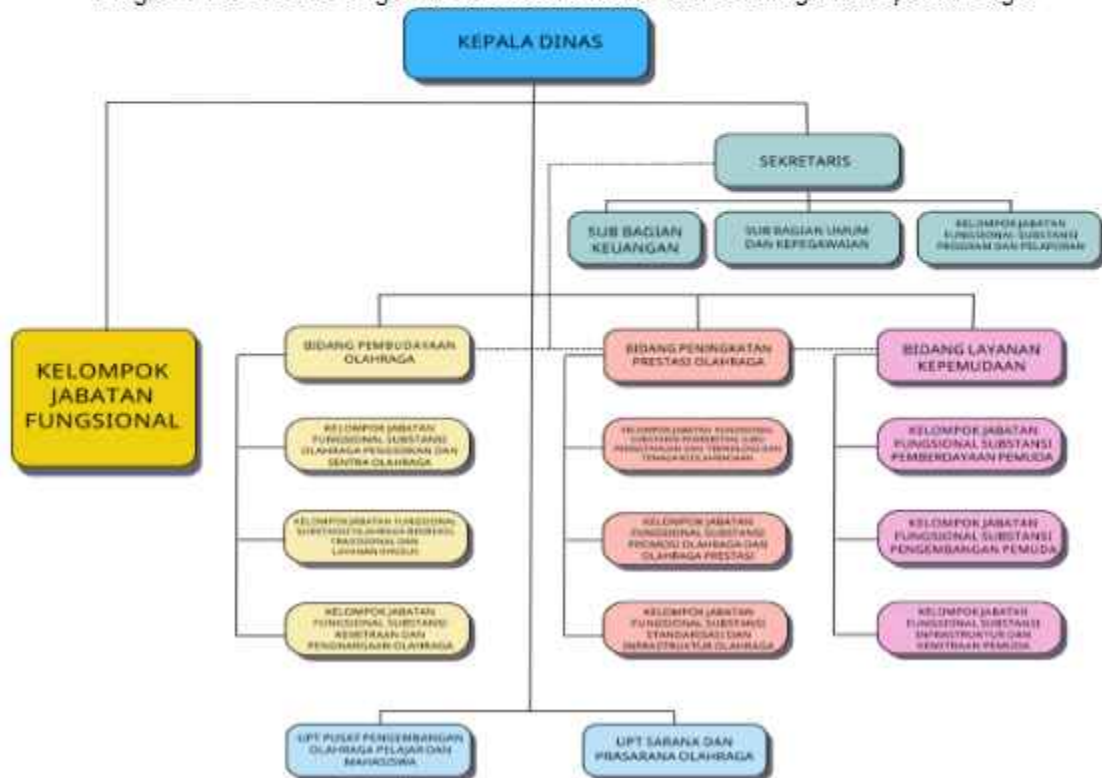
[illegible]

KEPALA DINAS

SEKRETARIS

SUB BAGIAN KEUANGAN

SUB BAGIAN UMUM DAN KEPEGAWAIAN

KELOMPOK JABATAN FUNGSIONAL SUBSTANSI PROGRAM DAN PELAPORAN

KELOMPOK JABATAN FUNGSIONAL

BIDANG PEMBUDAYAAN OLAHRAGA

KELOMPOK JABATAN FUNGSIONAL SUBSTANSI OLAHRAGA PENDIDIKAN DAN SENTRA OLAHRAGA

KELOMPOK JABATAN FUNGSIONAL SUBSTANSI OLAHRAGA REKREASI TRADISIONAL DAN LAYANAN KHUSUS

KELOMPOK JABATAN FUNGSIONAL SUBSTANSI KEMITRAAN DAN PENGHARGAAN OLAHRAGA

BIDANG PENINGKATAN PRESTASI OLAHRAGA

KELOMPOK JABATAN FUNGSIONAL SUBSTANSI PEMBERDAYAAN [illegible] DAN TENAGA KEOLAHRAGAAN

KELOMPOK JABATAN FUNGSIONAL SUBSTANSI PROMOSI OLAHRAGA DAN OLAHRAGA PRESTASI

KELOMPOK JABATAN FUNGSIONAL SUBSTANSI STANDARISASI DAN INFRASTRUKTUR OLAHRAGA

BIDANG LAYANAN KEPEMUDAAN

KELOMPOK JABATAN FUNGSIONAL SUBSTANSI PEMBERDAYAAN PEMUDA

KELOMPOK JABATAN FUNGSIONAL SUBSTANSI PENGEMBANGAN PEMUDA

KELOMPOK JABATAN FUNGSIONAL SUBSTANSI INFRASTRUKTUR DAN KEMITRAAN PEMUDA

UPT PUSAT PENGEMBANGAN OLAHRAGA PELAJAR DAN MAHASISWA

UPT SARANA DAN PRASARANA OLAHRAGA